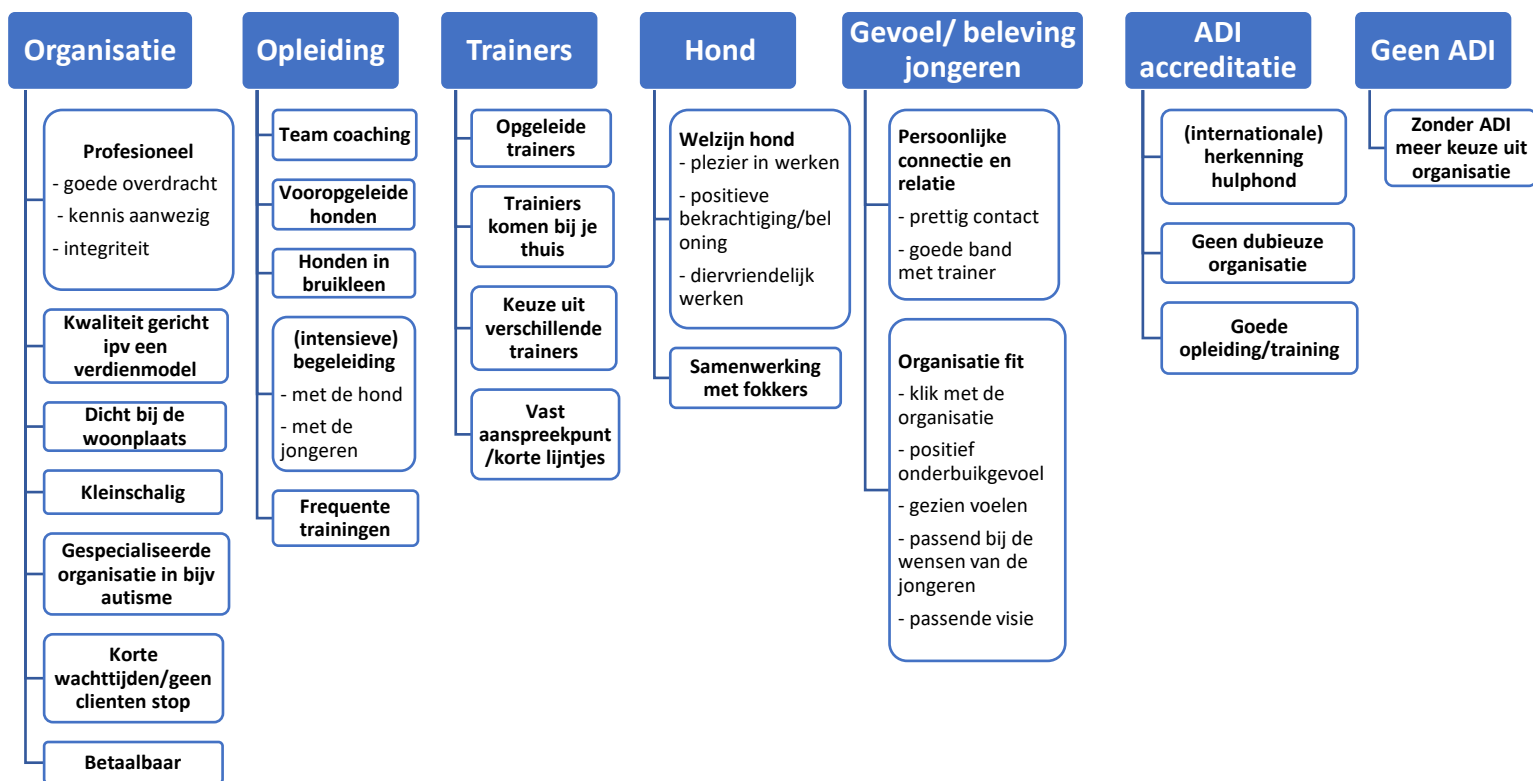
Organisatie

Profesioneel
- goede overdracht
- kennis aanwezig
- integriteit

Kwaliteit gericht ipv een verdienmodel

Dicht bij de woonplaats

Kleinschalig

Gespecialiseerde organisatie in bijv autisme

Korte wachttijden/geen clienten stop

Betaalbaar

Opleiding

Team coaching

Vooropgeleide honden

Honden in bruikleen

(intensieve) begeleiding
- met de hond
- met de jongeren

Frequente trainingen

Trainers

Opgeleide trainers

Trainiers komen bij je thuis

Keuze uit verschillende trainers

Vast aanspreekpunt /korte lijntjes

Hond

Welzijn hond
- plezier in werken
- positieve bekrachtiging/beloning
- diervriendelijk werken

Samenwerking met fokkers

Gevoel/ beleving jongeren

Persoonlijke connectie en relatie
- prettig contact
- goede band met trainer

Organisatie fit
- klik met de organisatie
- positief onderbuikgevoel
- gezien voelen
- passend bij de wensen van de jongeren
- passende visie

ADI accreditatie

(internationale) herkenning hulphond

Geen dubieuze organisatie

Goede opleiding/training

Geen ADI

Zonder ADI meer keuze uit organisatie